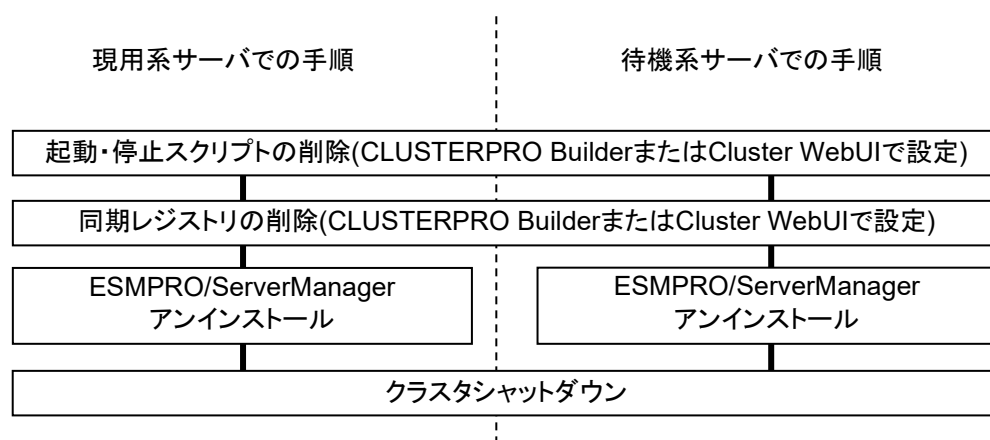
現用系サーバでの手順

待機系サーバでの手順

起動・停止スクリプトの削除(CLUSTERPRO BuilderまたはCluster WebUIで設定)

同期レジストリの削除(CLUSTERPRO BuilderまたはCluster WebUIで設定)

ESMPRO/ServerManager
アンインストール

ESMPRO/ServerManager
アンインストール

クラスタシャットダウン